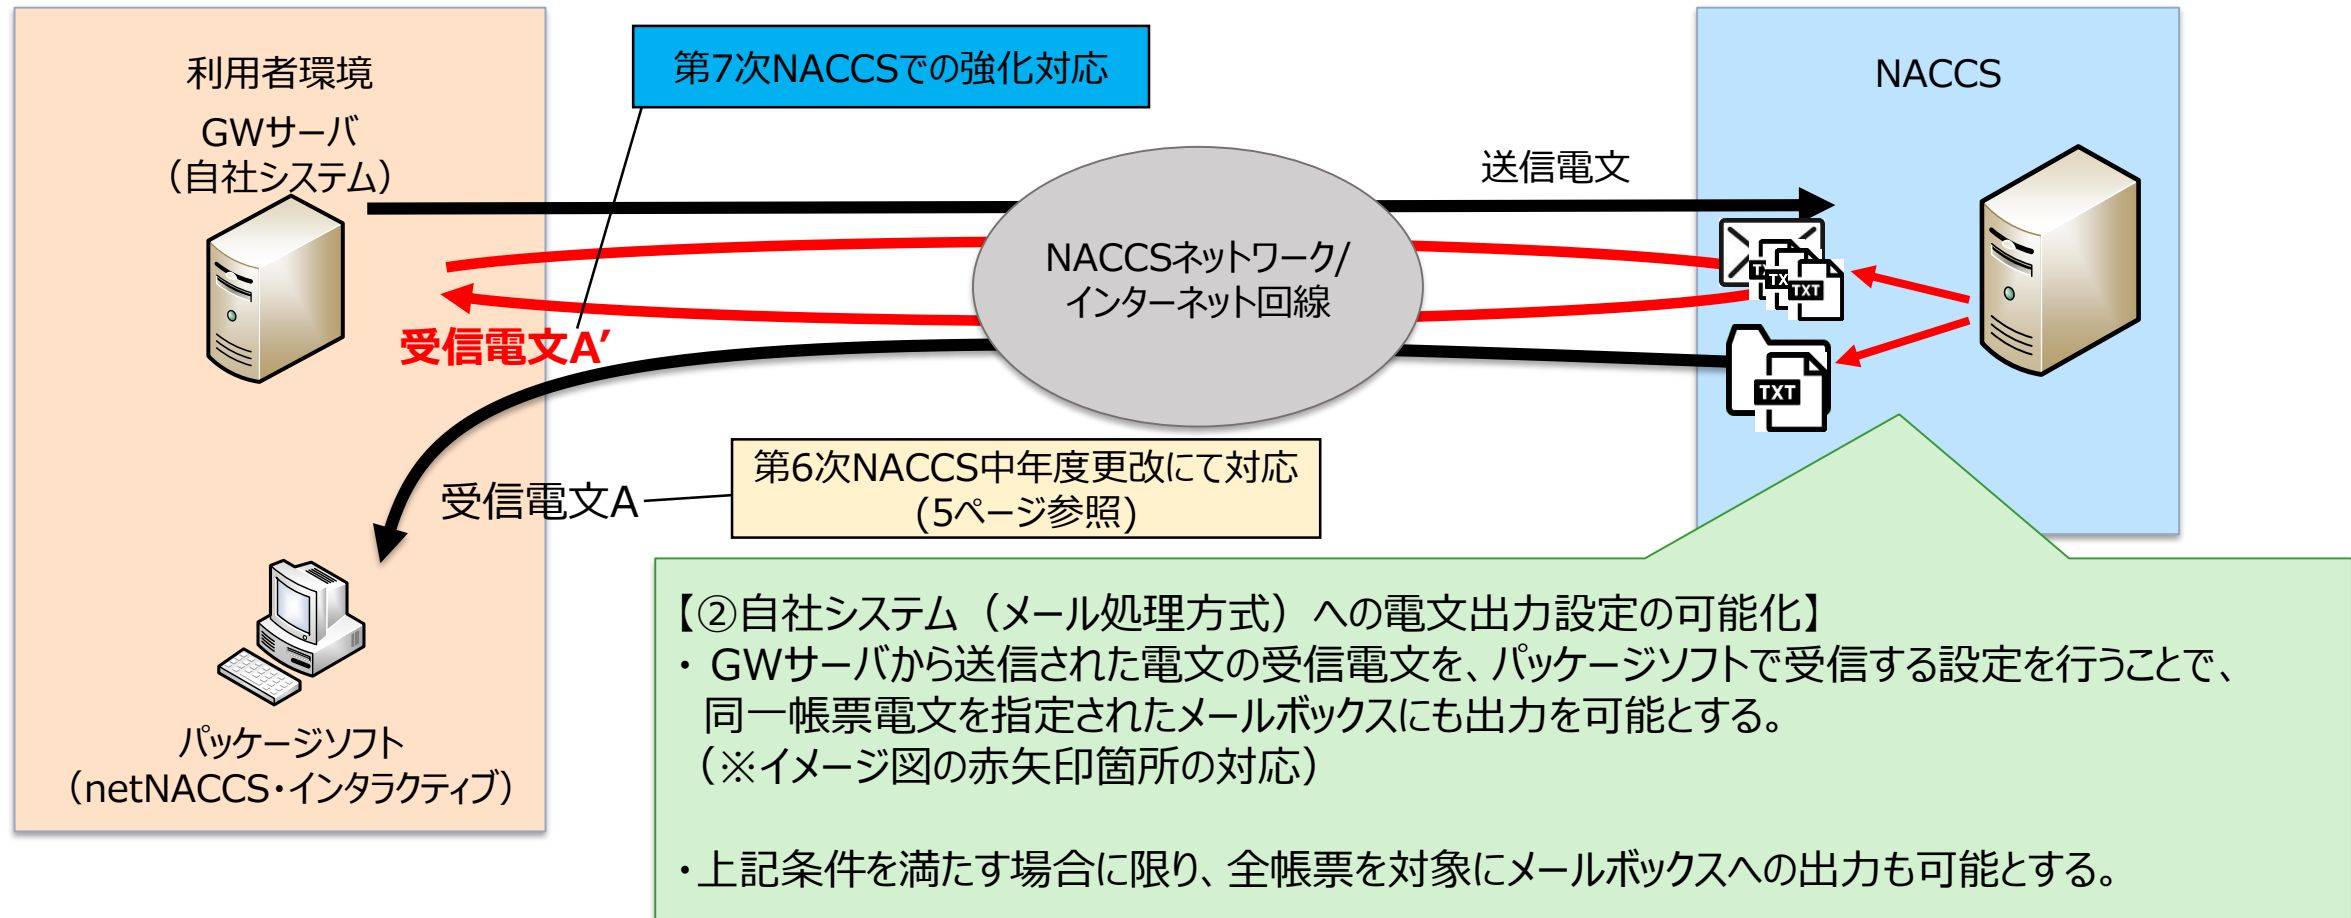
利用者環境
GWサーバ
（自社システム）

第7次NACCSでの強化対応

NACCS

送信電文

NACCSネットワーク/
インターネット回線

TXT

TXT

受信電文A'

受信電文A

第6次NACCS中年度更改にて対応
（5ページ参照）

パッケージソフト
（netNACCS・インタラクティブ）

【②自社システム（メール処理方式）への電文出力設定の可能化】
・ GWサーバから送信された電文の受信電文を、パッケージソフトで受信する設定を行うことで、同一帳票電文を指定されたメールボックスにも出力を可能とする。
（※イメージ図の赤矢印箇所の対応）

・上記条件を満たす場合に限り、全帳票を対象にメールボックスへの出力も可能とする。